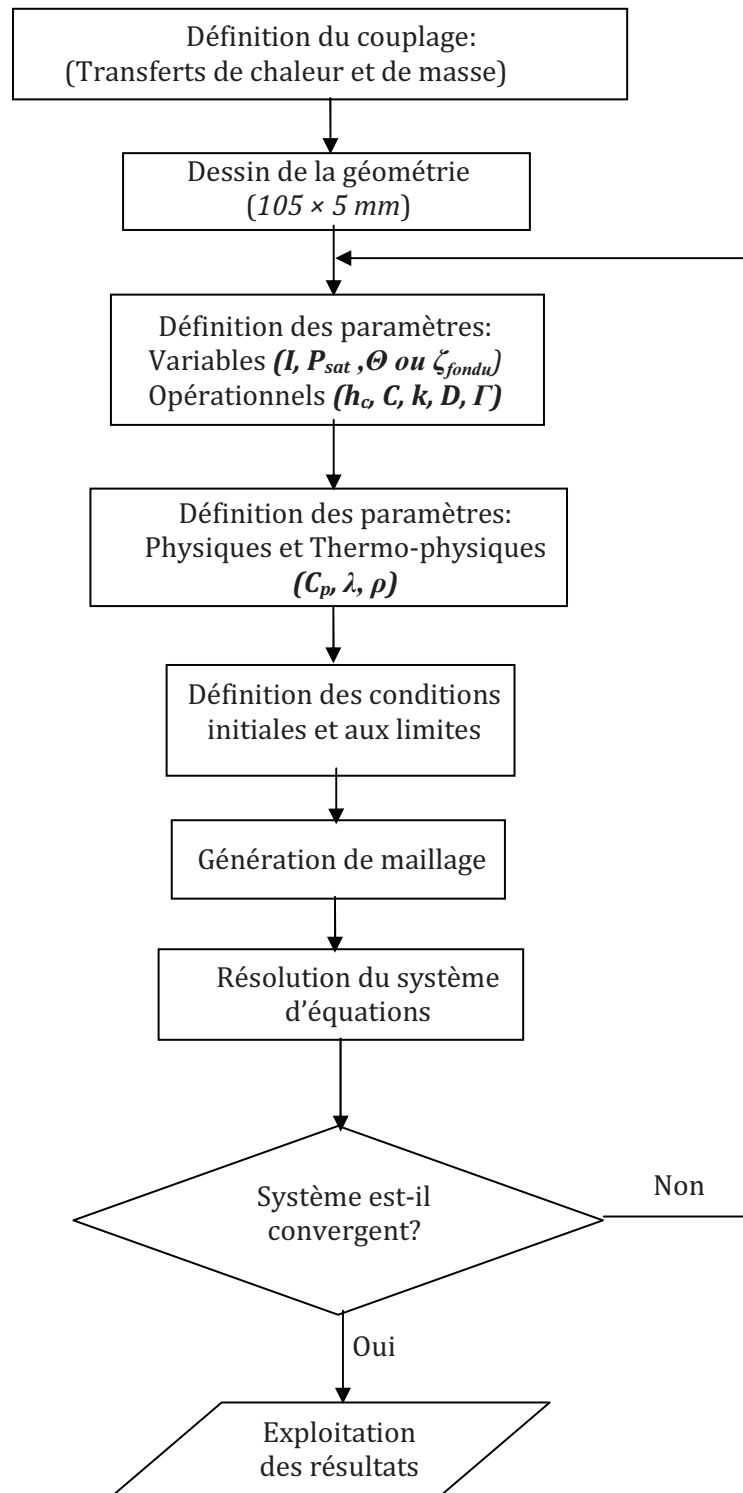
Définition du couplage:
(Transferts de chaleur et de masse)

Dessin de la géométrie
($105 \times 5$ $mm$)

Définition des paramètres:
Variables ($I$, $P_{sat}$, $\Theta$ ou $\zeta_{fondu}$)
Opérationnels ($h_c$, $C$, $k$, $D$, $\Gamma$)

Définition des paramètres:
Physiques et Thermo-physiques
($C_p$, $\lambda$, $\rho$)

Définition des conditions initiales et aux limites

Génération de maillage

Résolution du système d'équations

Système est-il convergent?

Non

Oui

Exploitation des résultats